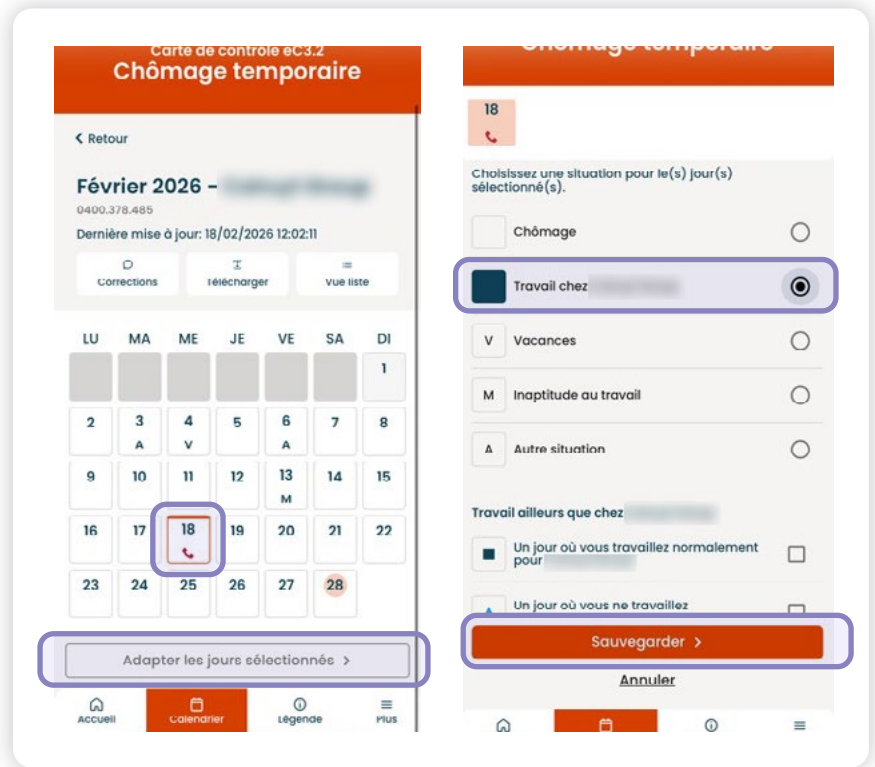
Carte de contrôle eC3.2
Chômage temporaire

< Retour

Février 2026 – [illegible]
0400.378.485

Dernière mise à jour: 18/02/2026 12:02:11

Corrections
Télécharger
Vue liste

| LU | MA | ME | JE | VE | SA | DI |
|---|---|---|---|---|---|---|
| | | | | | | 1 |
| 2 | 3 A | 4 V | 5 | 6 A | 7 | 8 |
| 9 | 10 | 11 | 12 | 13 M | 14 | 15 |
| 16 | 17 | 18 | 19 | 20 | 21 | 22 |
| 23 | 24 | 25 | 26 | 27 | 28 | |

Adapter les jours sélectionnés >

Accueil
Calendrier
Légende
Plus

Chômage temporaire

18

Choisissez une situation pour le(s) jour(s) sélectionné(s).

Chômage

Travail chez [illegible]

V Vacances

M Inaptitude au travail

A Autre situation

Travail ailleurs que chez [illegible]

Un jour où vous travaillez normalement pour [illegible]

Un jour où vous ne travaillez

Sauvegarder >

Annuler